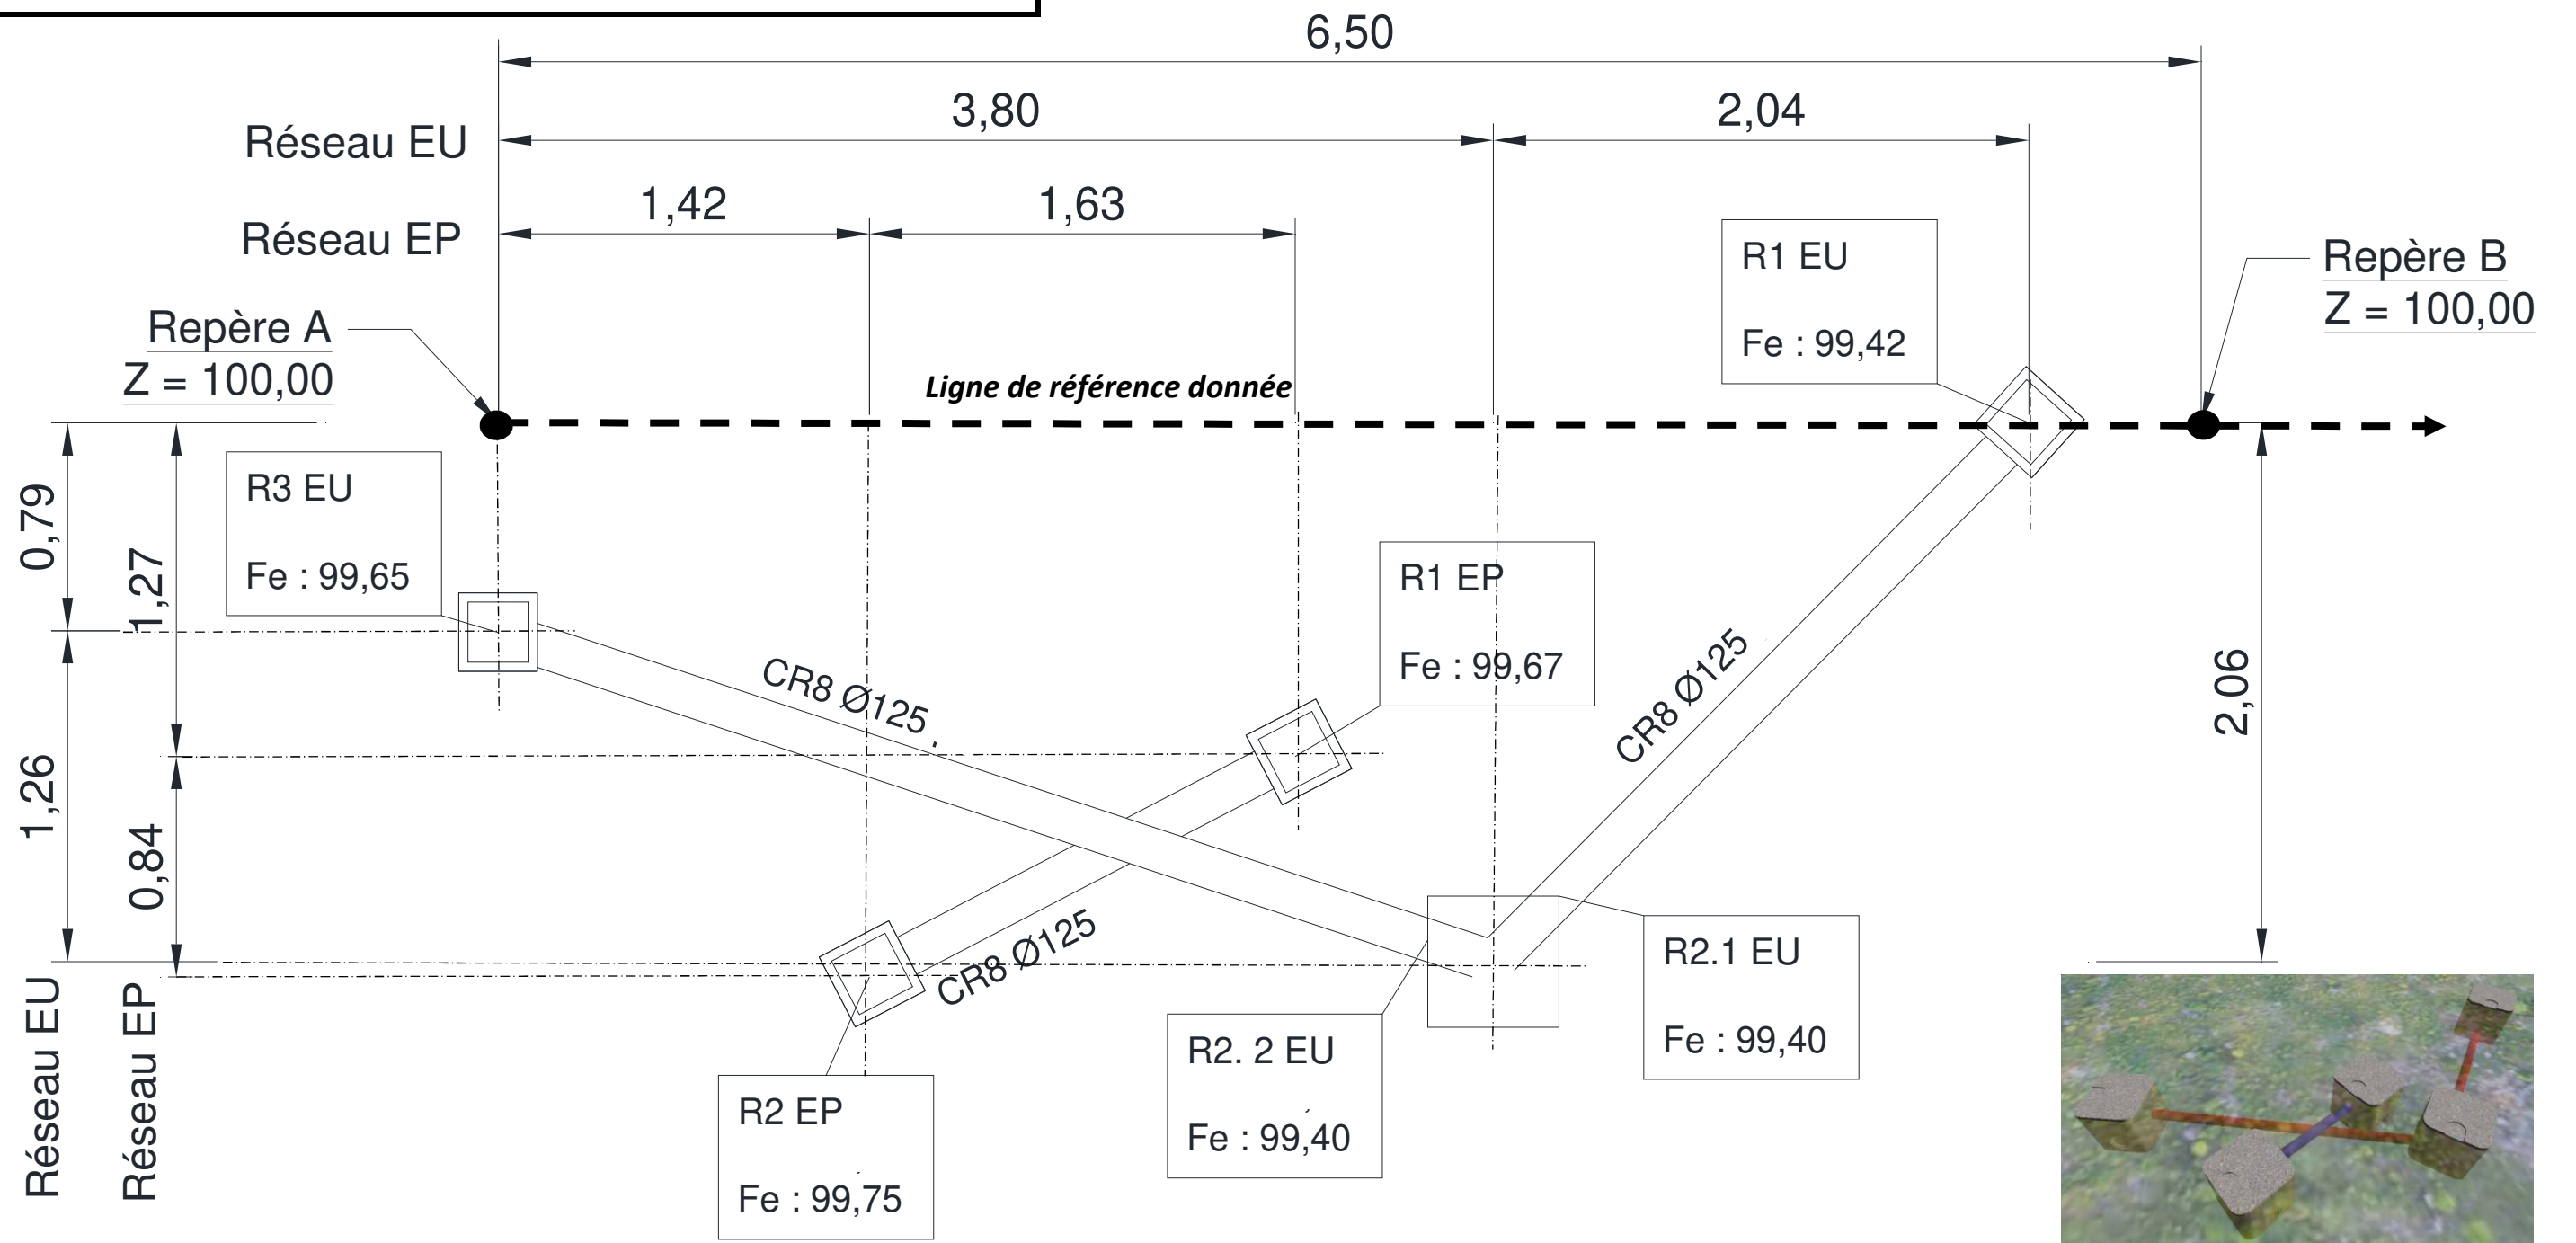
6,50

3,80

2,04

Réseau EU

1,42

1,63

Réseau EP

R1 EU

Fe : 99,42

Repère B
Z = 100,00

Repère A
Z = 100,00

Ligne de référence donnée

0,79

1,27

R3 EU

Fe : 99,65

R1 EP

Fe : 99,67

CR8 Ø125

CR8 Ø125

2,06

1,26

0,84

CR8 Ø125

R2.1 EU

Fe : 99,40

R2. 2 EU

Fe : 99,40

R2 EP

Fe : 99,75

Réseau EU

Réseau EP